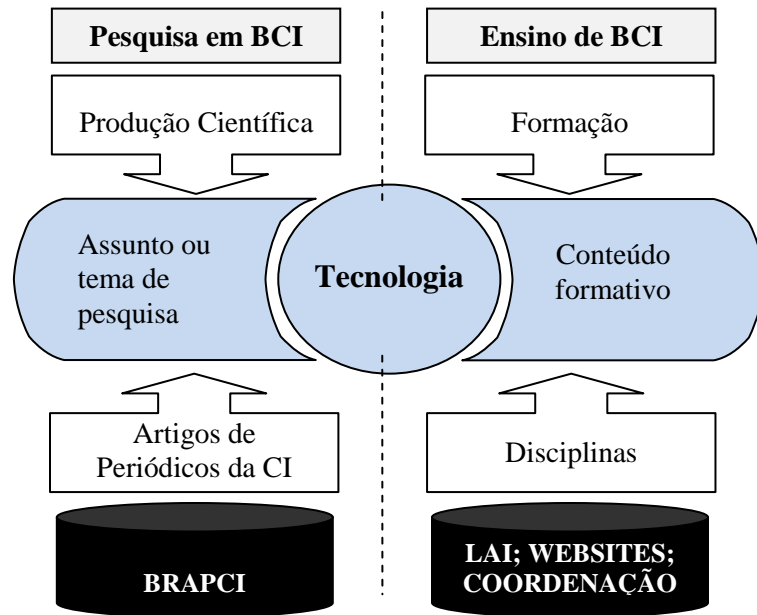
Pesquisa em BCI

Produção Científica

Assunto ou tema de pesquisa

Artigos de Periódicos da CI

BRAPCI

Tecnologia

Ensino de BCI

Formação

Conteúdo formativo

Disciplinas

LAI; WEBSITES; COORDENAÇÃO